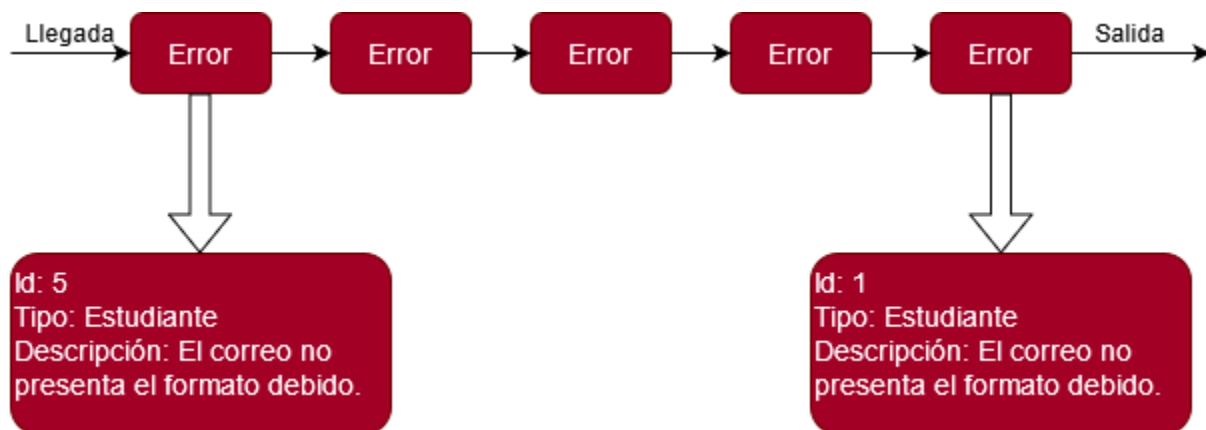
Llegada
Error
Error
Error
Error
Error
Salida

Id: 5
Tipo: Estudiante
Descripción: El correo no presenta el formato debido.

Id: 1
Tipo: Estudiante
Descripción: El correo no presenta el formato debido.